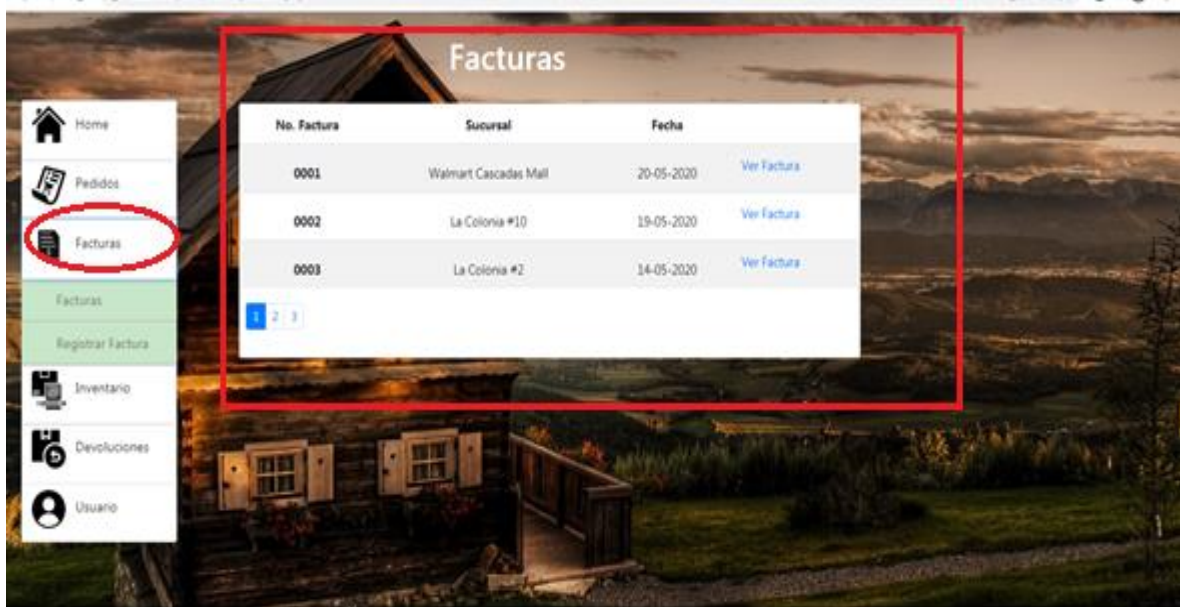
Home

Pedidos

Facturas

Facturas

Registrar Factura

Inventario

Devoluciones

Usuario

Facturas

| No. Factura | Sucursal | Fecha | |
|---|---|---|---|
| 0001 | Walmart Cascadas Mall | 20-05-2020 | Ver Factura |
| 0002 | La Colonia #10 | 19-05-2020 | Ver Factura |
| 0003 | La Colonia #2 | 14-05-2020 | Ver Factura |

1 2 3